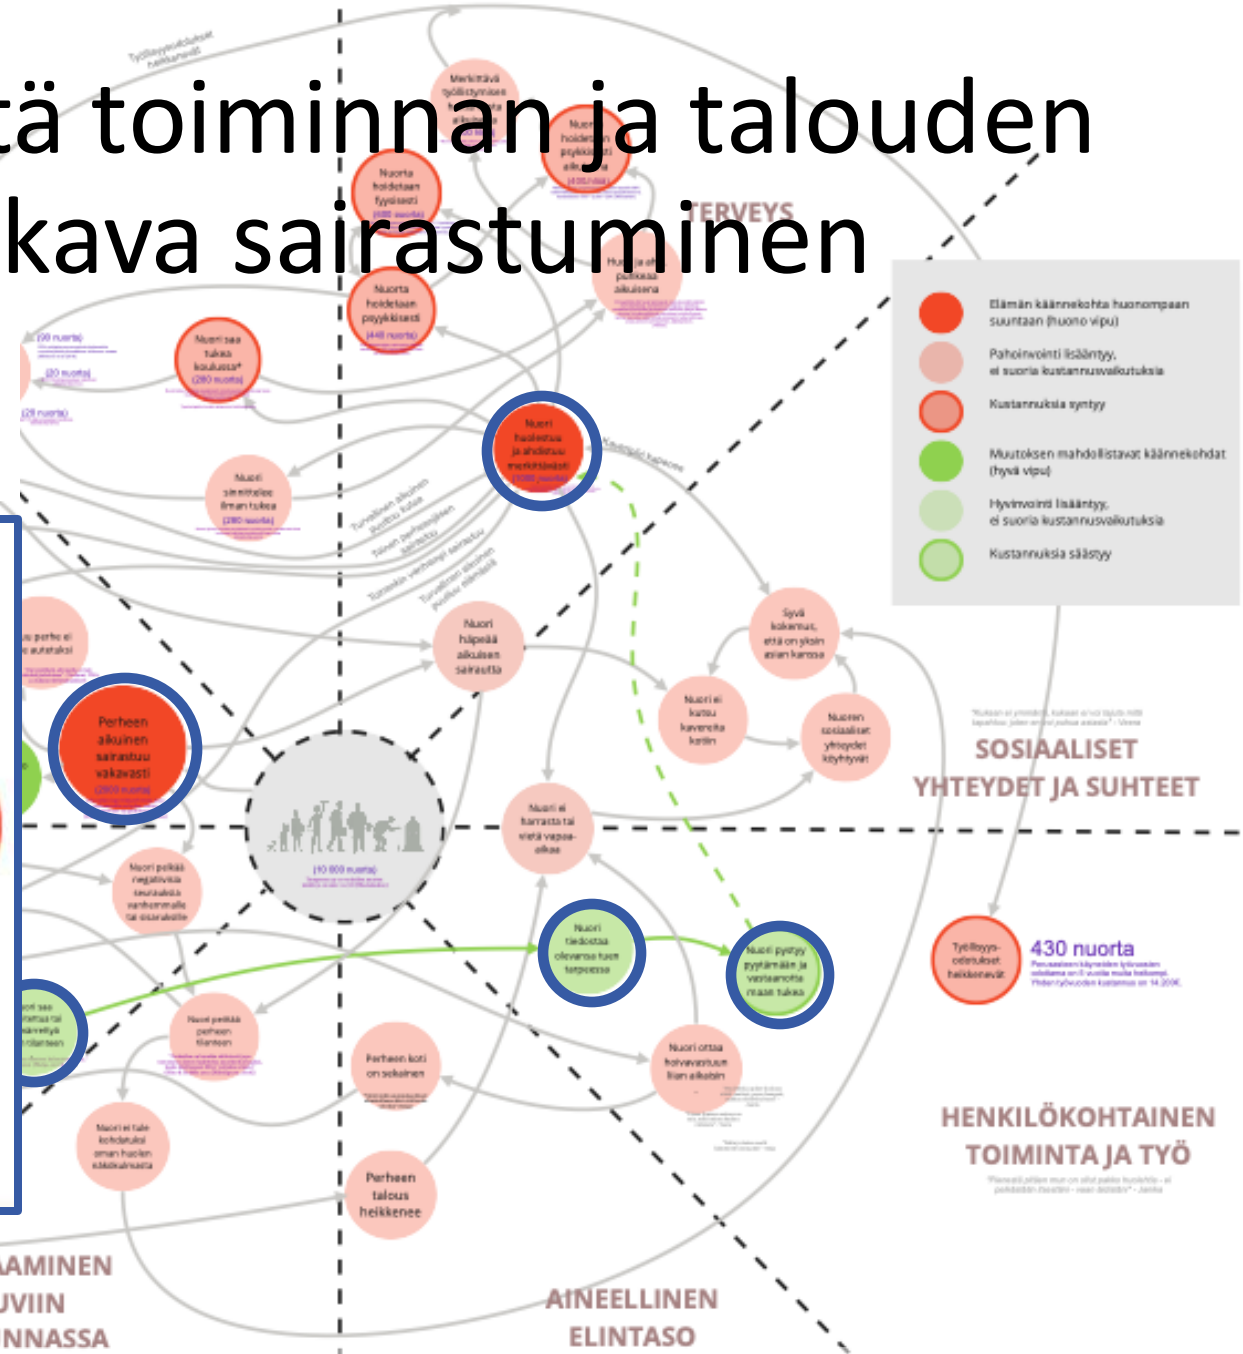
tä toiminnan ja talouden
kava sairastuminen

Työllisyysodotukset heikkenevät

Merkittävä työllistymisen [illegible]

Nuoren hoidetaan psykiatrisesti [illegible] (430 nuorta)

Nuorta hoidetaan fyysisesti (680 nuorta)

TERVEYS

Huoli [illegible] perheen aikuisena

Nuorta hoidetaan psyykkisesti (440 nuorta)

(30 nuorta)

(20 nuorta)

(28 nuorta)

Nuori saa tukea koulussa* (280 nuorta)

Nuori huolestuu ja ahdistuu merkittävästi (1080 nuorta)

Nuori sinnittelee ilman tukea (280 nuorta)

Turvallinen aikuinen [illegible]

Nuoren perheyhteys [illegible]

Turvaton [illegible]

Turvallisen aikuisen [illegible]

Kaveripiiri kapenee

Syvä kokemus, että on yksin asian kanssa

Nuori häpeää aikuisen sairautta

Nuori ei kutsu kavereita kotiin

Nuoren sosiaaliset yhteydet köyhtyvät

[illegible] perhe ei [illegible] autetaksi

Perheen aikuinen sairastuu vakavasti (2600 nuorta)

(10 600 nuorta)

Nuori ei harrasta tai vietä vapaa-aikaa

SOSIAALISET YHTEYDET JA SUHTEET

Nuori pelkää negatiivisia seurauksia vanhemmalle tai sisaruksille

Nuori tiedostaa olevansa tuen tarpeessa

Nuori pystyy pyytämään ja vastaanottamaan tukea

Työllisyysodotukset heikkenevät

430 nuorta

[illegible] saa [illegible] tai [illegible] tilanteen

Nuori pelkää perheen tilanteen

Perheen koti on sekainen

Nuori ottaa holvavastuun liian aikaisin

Nuori ei tule kohdatuksi oman huolen kääntänästä

Perheen talous heikkenee

HENKILÖKOHTAINEN TOIMINTA JA TYÖ

Elämän käännekohta huonompaan suuntaan (huono vipu)

Pahoinvointi lisääntyy, ei suoria kustannusvaikutuksia

Kustannuksia syntyy

Muutoksen mahdollistavat käännekohdat (hyvä vipu)

Hyvinvointi lisääntyy, ei suoria kustannusvaikutuksia

Kustannuksia säästyy

AMINEN
UVIIN
NNASSA

AINEELLINEN ELINTASO